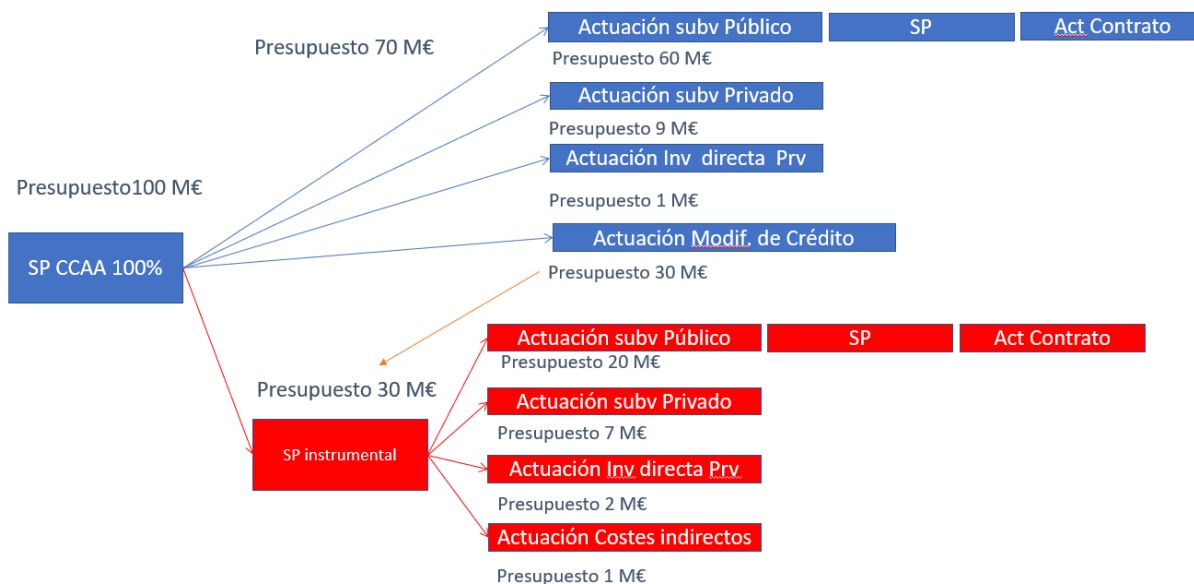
Presupuesto 70 M€

Actuación subv Público

SP

Act Contrato

Presupuesto 60 M€

Actuación subv Privado

Presupuesto 9 M€

Actuación Inv directa Prv

Presupuesto100 M€

Presupuesto 1 M€

SP CCAA 100%

Actuación Modif. de Crédito

Presupuesto 30 M€

Actuación subv Público

SP

Act Contrato

Presupuesto 20 M€

Presupuesto 30 M€

Actuación subv Privado

Presupuesto 7 M€

SP instrumental

Actuación Inv directa Prv

Presupuesto 2 M€

Actuación Costes indirectos

Presupuesto 1 M€